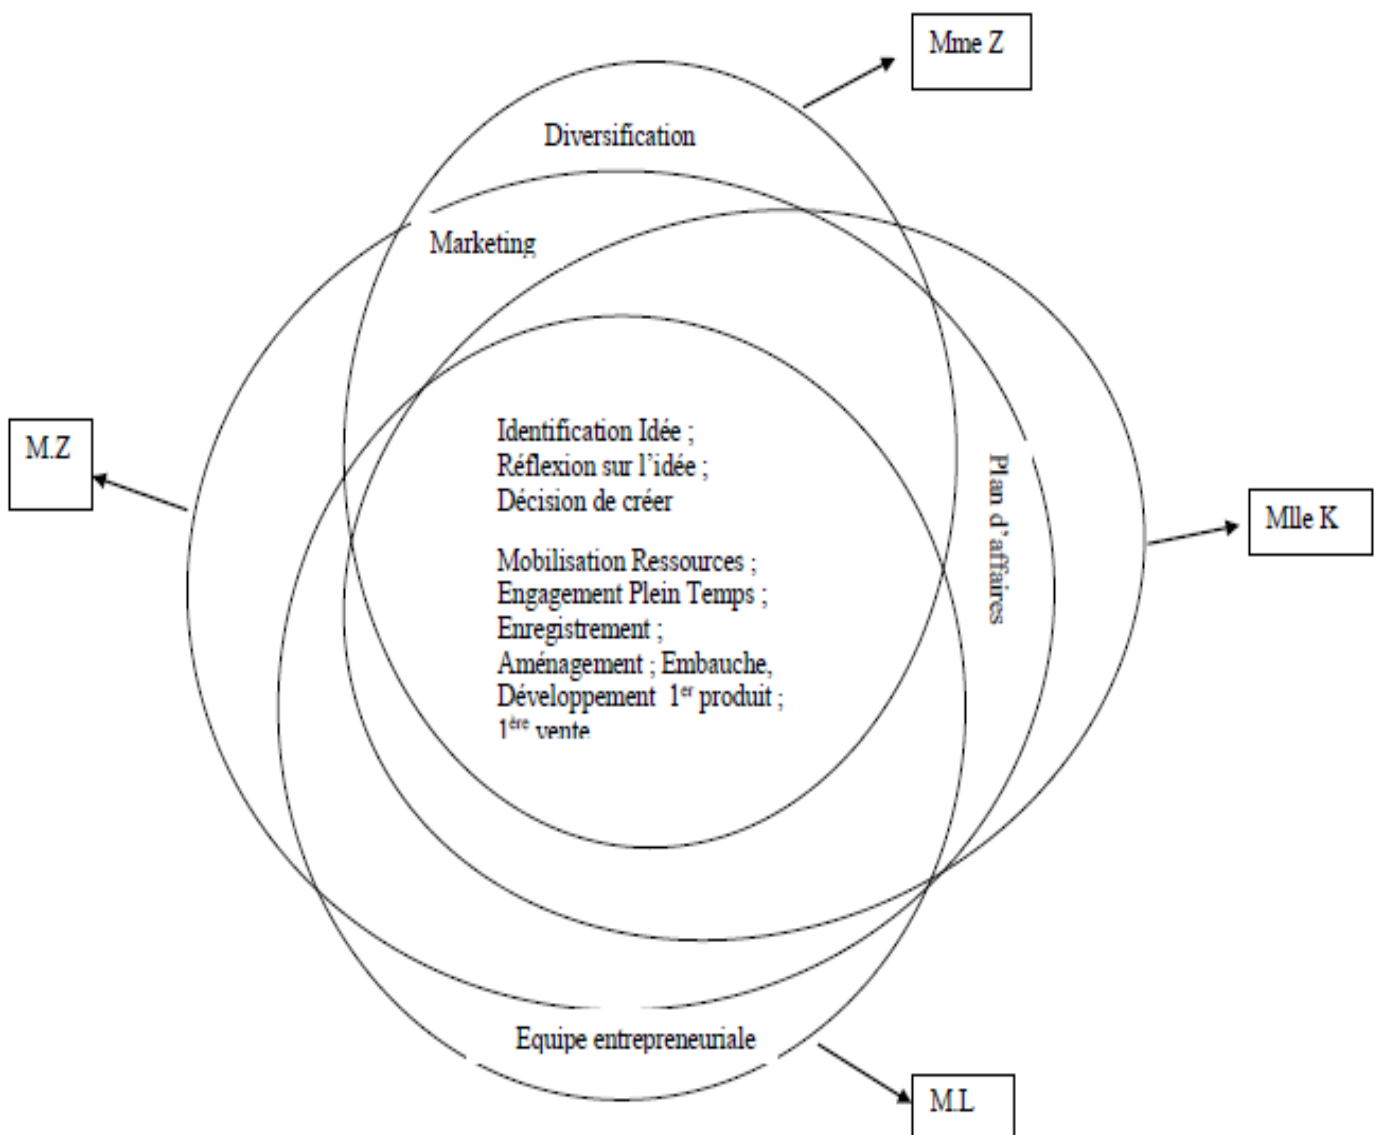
Mme Z

Diversification

Marketing

M.Z

Identification Idée ;
Réflexion sur l'idée ;
Décision de créer

Mobilisation Ressources ;
Engagement Plein Temps ;
Enregistrement ;
Aménagement ; Embauche,
Développement $1^{er}$ produit ;
$1^{ère}$ vente

Plan d'affaires

Mlle K

Equipe entrepreneuriale

M.L